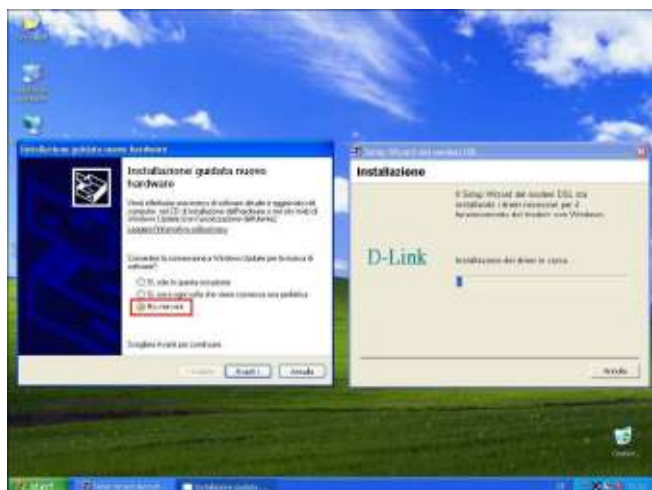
Installazione guidata nuovo hardware

Installazione guidata nuovo hardware

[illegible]

Consentire la connessione a Windows Update per la ricerca di software?

Sì, solo in questa occasione

Sì, ora e ogni volta che viene connessa una periferica

No, non ora

Scegliere Avanti per continuare.

< Indietro

Avanti >

Annulla

Setup Wizard del modem DSL

Installazione

Il Setup Wizard del modem DSL sta installando i driver necessari per il funzionamento del modem con Windows.

D-Link

Installazione dei driver in corso...

Annulla

start